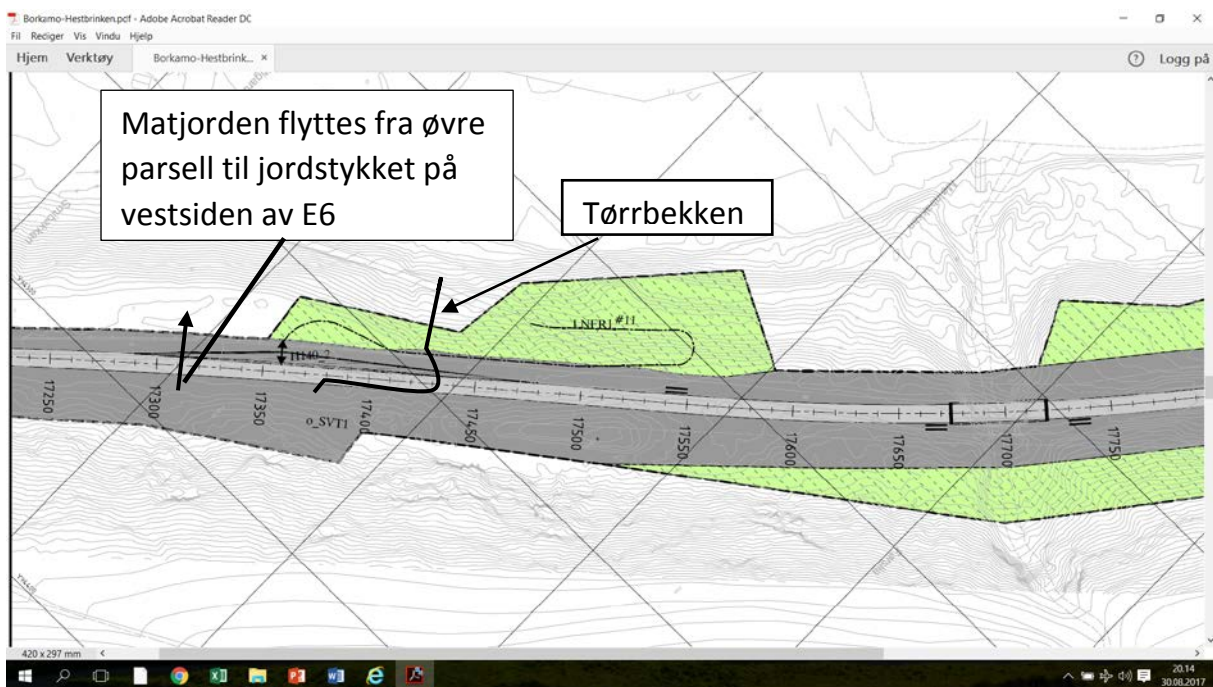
Borkamo-Hestbrinken.pdf - Adobe Acrobat Reader DC
Fil Rediger Vis Vindu Hjelp
Hjem Verktøy Borkamo-Hestbrink... ×
Logg på

Matjorden flyttes fra øvre parsell til jordstykket på vestsiden av E6

Tørrbekken

LNFRL#11

H140_2

o_SVT1

17250
17300
17350
17400
17450
17500
17550
17600
17650
17700
17750

420 x 297 mm

20.14
30.08.2017